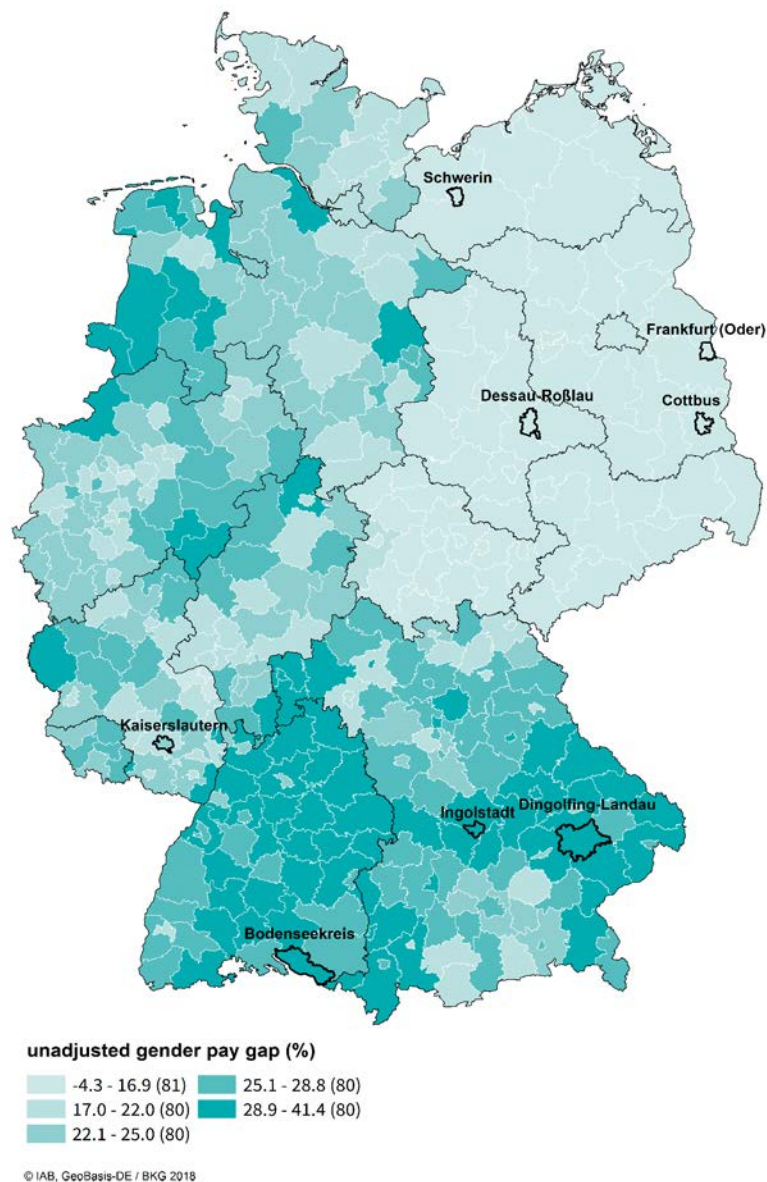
Schwerin

Frankfurt (Oder)

Dessau-Roßlau

Cottbus

Kaiserslautern

Ingolstadt

Dingolfing-Landau

Bodenseekreis

unadjusted gender pay gap (%)

-4.3 - 16.9 (81)
17.0 - 22.0 (80)
22.1 - 25.0 (80)
25.1 - 28.8 (80)
28.9 - 41.4 (80)

© IAB, GeoBasis-DE / BKG 2018